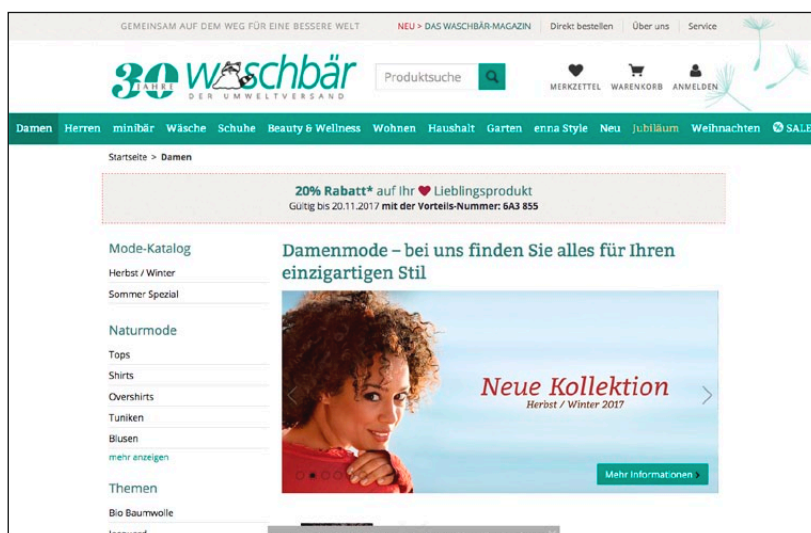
GEMEINSAM AUF DEM WEG FÜR EINE BESSERE WELT

NEU > DAS WASCHBÄR-MAGAZIN | Direkt bestellen | Über uns | Service

30 JAHRE waschbär
DER UMWELTVERSAND

Produktsuche

MERKZETTEL WARENKORB ANMELDEN

Damen Herren minibär Wäsche Schuhe Beauty & Wellness Wohnen Haushalt Garten enna Style Neu Jubiläum Weihnachten SALE

Startseite > Damen

20% Rabatt* auf Ihr Lieblingsprodukt
Gültig bis 20.11.2017 mit der Vorteils-Nummer: 6A3 855

Mode-Katalog
Herbst / Winter
Sommer Spezial

Naturmode
Tops
Shirts
Overshirts
Tuniken
Blusen
mehr anzeigen

Themen
Bio Baumwolle
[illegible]

Damenmode – bei uns finden Sie alles für Ihren einzigartigen Stil

Neue Kollektion
Herbst / Winter 2017

Mehr Informationen